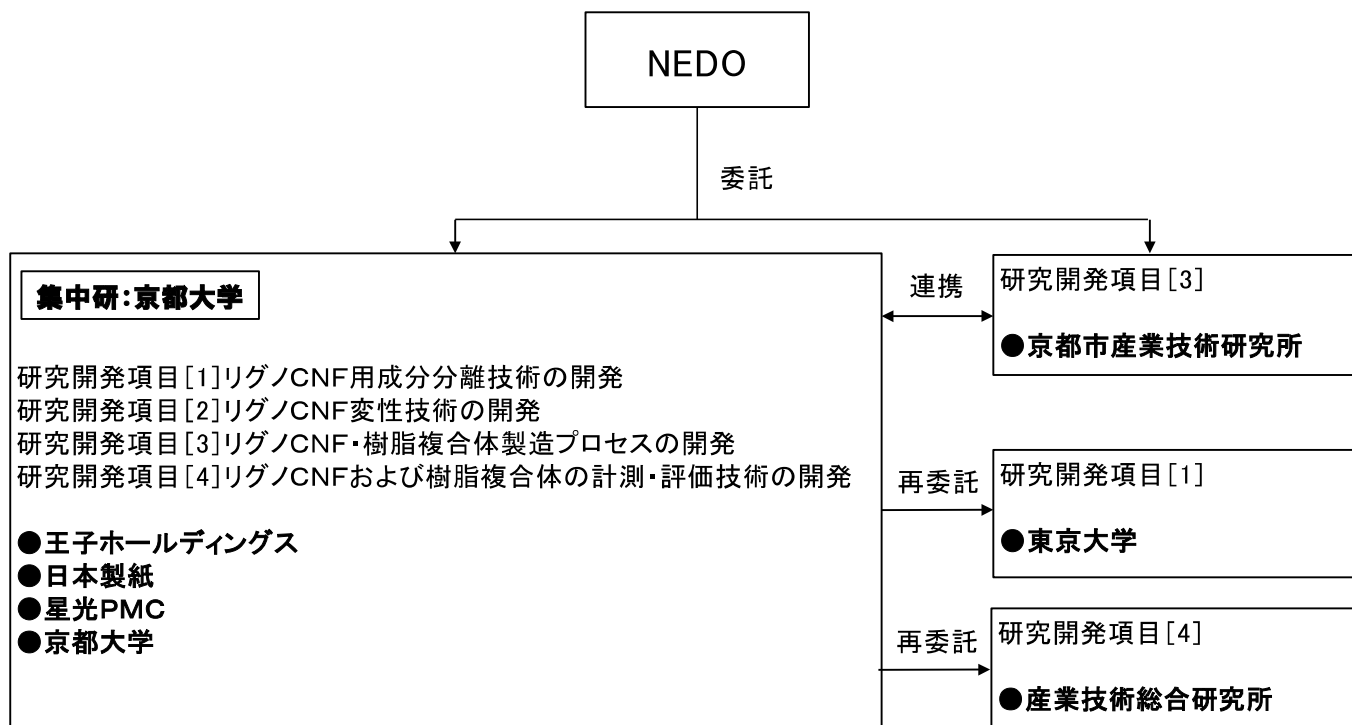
NEDO

委託

集中研:京都大学

研究開発項目[1]リグノCNF用成分分離技術の開発
研究開発項目[2]リグノCNF変性技術の開発
研究開発項目[3]リグノCNF・樹脂複合体製造プロセスの開発
研究開発項目[4]リグノCNFおよび樹脂複合体の計測・評価技術の開発

●王子ホールディングス
●日本製紙
●星光PMC
●京都大学

連携

研究開発項目[3]

●京都市産業技術研究所

再委託

研究開発項目[1]

●東京大学

再委託

研究開発項目[4]

●産業技術総合研究所